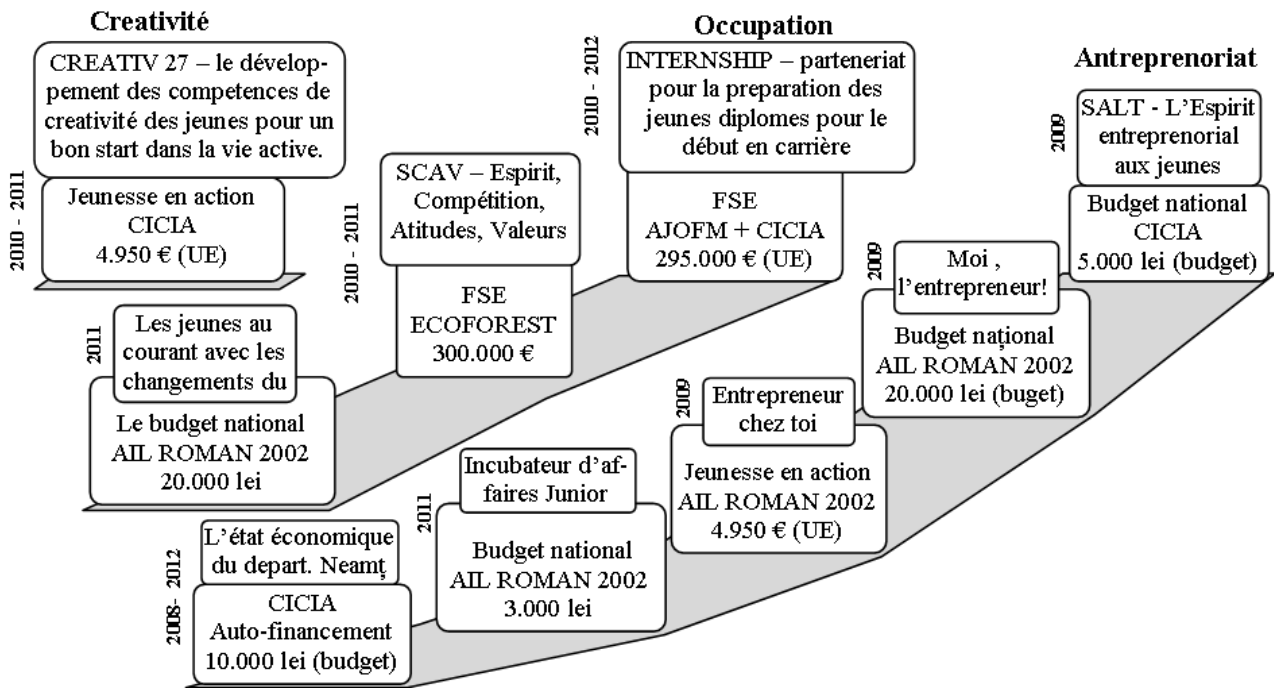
Creativité

CREATIV 27 – le développement des competences de creativité des jeunes pour un bon start dans la vie active.

2010 - 2011

Jeunesse en action
CICIA
4.950 € (UE)

SCAV – Espirit, Compétition, Atitudes, Valeurs

2010 - 2011

FSE
ECOFOREST
300.000 €

Occupation

2010 - 2012

INTERNSHIP – parteneriat pour la preparation des jeunes diplomes pour le début en carrière

FSE
AJOFM + CICIA
295.000 € (UE)

Antreprenoriat

2009

SALT - L'Espirit entreprenorial aux jeunes

Budget national
CICIA
5.000 lei (budget)

2011

Les jeunes au courant avec les changements du

Le budget national
AIL ROMAN 2002
20.000 lei

2009

Moi , l'entrepreneur!

Budget național
AIL ROMAN 2002
20.000 lei (buget)

2009

Entrepreneur chez toi

Jeunesse en action
AIL ROMAN 2002
4.950 € (UE)

2011

Incubateur d'affaires Junior

Budget national
AIL ROMAN 2002
3.000 lei

2008- 2012

L'état économique du depart. Neamț

CICIA
Auto-financement
10.000 lei (budget)